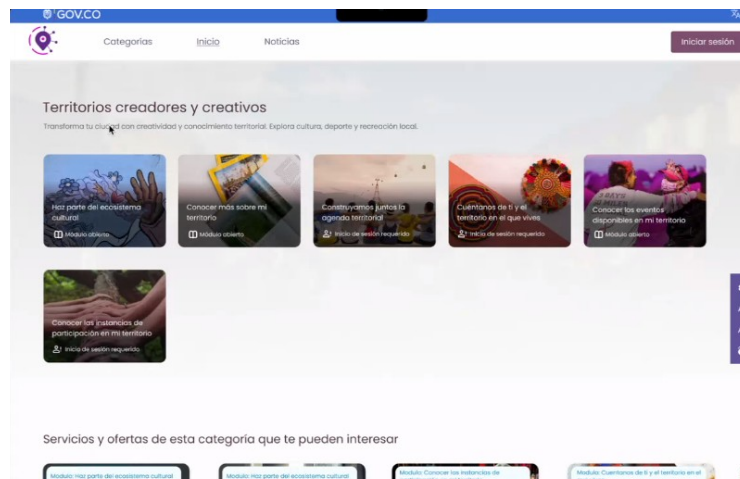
GOV.CO

Categorías Inicio Noticias

Iniciar sesión

Territorios creadores y creativos

Transforma tu ciudad con creatividad y conocimiento territorial. Explora cultura, deporte y recreación local.

Haz parte del ecosistema cultural
Módulo abierto

Conocer más sobre mi territorio
Módulo abierto

Construyamos juntos la agenda territorial
Inicio de sesión requerido

Cuéntanos de ti y el territorio en el que vives
Inicio de sesión requerido

Conocer los eventos disponibles en mi territorio
Módulo abierto

Conocer las instancias de participación en mi territorio
Inicio de sesión requerido

Servicios y ofertas de esta categoría que te pueden interesar

Modulo: Haz parte del ecosistema cultural

Modulo: Haz parte del ecosistema cultural

Modulo: Conocer las instancias de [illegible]

Modulo: Cuéntanos de ti y el territorio en el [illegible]